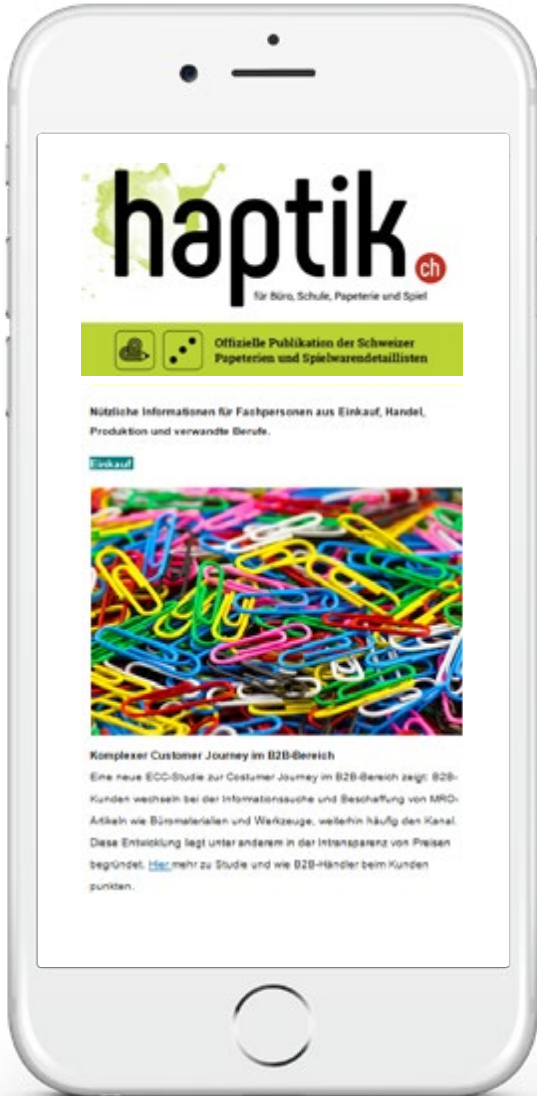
haptik ch

für Büro, Schule, Papeterie und Spiel

Offizielle Publikation der Schweizer Papeterien und Spielwarendetaillisten

Nützliche Informationen für Fachpersonen aus Einkauf, Handel, Produktion und verwandte Berufe.

Einkauf

Komplexer Customer Journey im B2B-Bereich

Eine neue ECC-Studie zur Costumer Journey im B2B-Bereich zeigt: B2B-Kunden wechseln bei der Informationssuche und Beschaffung von MRO-Artikeln wie Büromaterialien und Werkzeuge, weiterhin häufig den Kanal. Diese Entwicklung liegt unter anderem in der Intransparenz von Preisen begründet. Hier mehr zu Studie und wie B2B-Händler beim Kunden punkten.